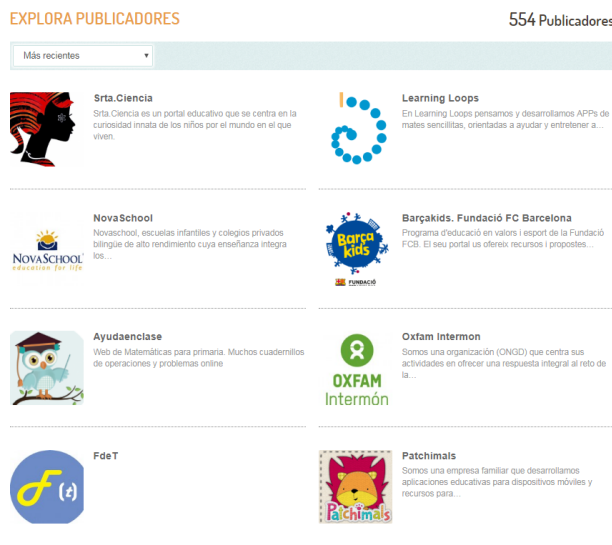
EXPLORA PUBLICADORES

554 Publicadores

Más recientes

Srta.Ciencia
Srta.Ciencia es un portal educativo que se centra en la curiosidad innata de los niños por el mundo en el que viven.

Learning Loops
En Learning Loops pensamos y desarrollamos APPs de mates sencillitas, orientadas a ayudar y entretener a...

NOVASCHOOL
education for life

NovaSchool
Novaschool, escuelas infantiles y colegios privados bilingüe de alto rendimiento cuya enseñanza integra los...

Barça kids
FUNDACIÓ

Barçakids. Fundació FC Barcelona
Programa d'educació en valors i esport de la Fundació FCB. El seu portal us ofereix recursos i propostes...

Ayudaenclase
Web de Matemáticas para primaria. Muchos cuadernillos de operaciones y problemas online

OXFAM
Intermón

Oxfam Intermon
Somos una organización (ONGD) que centra sus actividades en ofrecer una respuesta integral al reto de la...

F (t)

FdeT

Patchimals

Patchimals
Somos una empresa familiar que desarrollamos aplicaciones educativas para dispositivos móviles y recursos para...